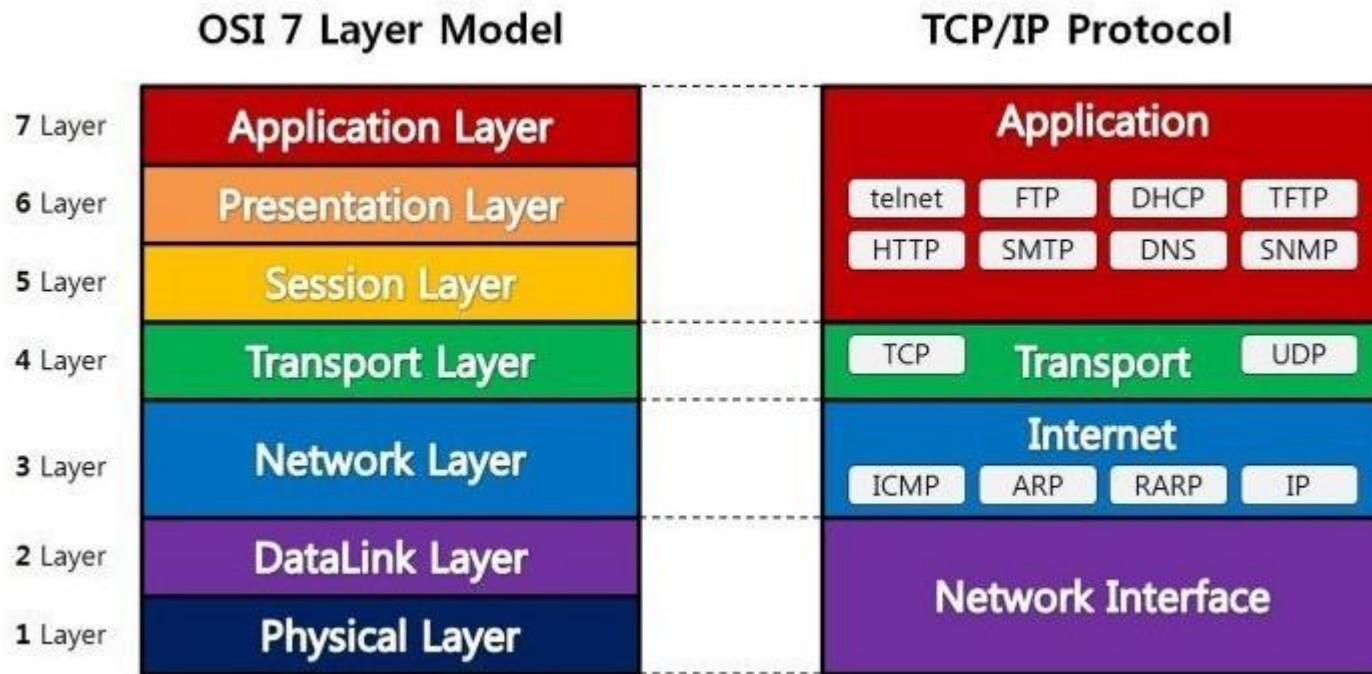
OSI 7 Layer Model

TCP/IP Protocol

7 Layer Application Layer
6 Layer Presentation Layer
5 Layer Session Layer
4 Layer Transport Layer
3 Layer Network Layer
2 Layer DataLink Layer
1 Layer Physical Layer

Application
telnet FTP DHCP TFTP
HTTP SMTP DNS SNMP

TCP Transport UDP

Internet
ICMP ARP RARP IP

Network Interface